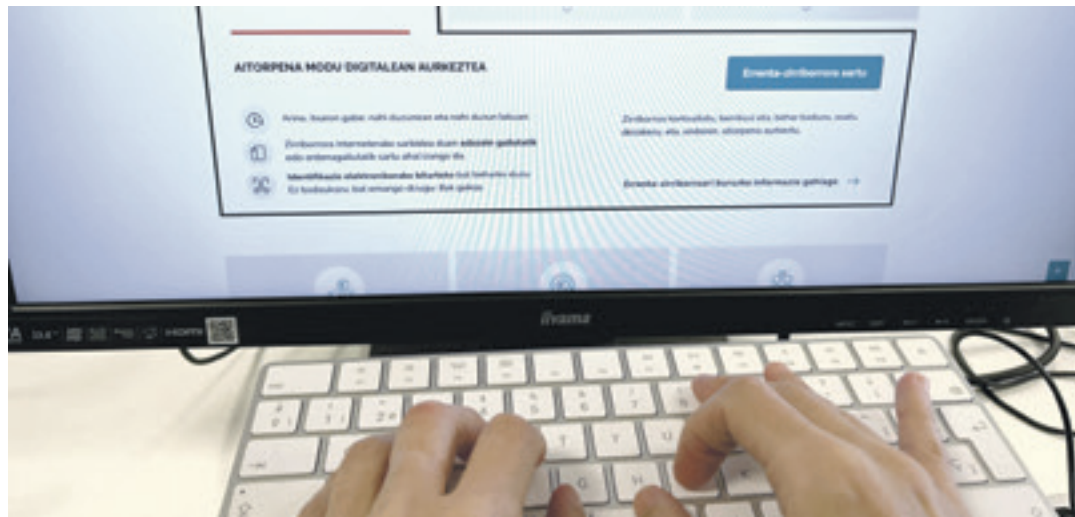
AITORPENA MODU DIGITALEAN AURKEZTEA

Errenta-zirriborroa sartu

Arina. Ilarain gabe, nahi duzunean eta nahi duzun lekuan.

Zirriborroa internetaren sarbidea duen edozein gailutatik edo ordenagailutatik sartu ahal izango da.

Identifikazio elektronikorako bitartekoa bat behar duzu. Ez baduzu, bat emango dizugu. Eskatu.

Zirriborroa kontsultatu, berretsi eta, behar baduzu, osatu, doitu eta, ondoren, aitorpena aurkeztu.

Errenta zirriborroari buruzko informazio gehiago →

iiyama

HDMI